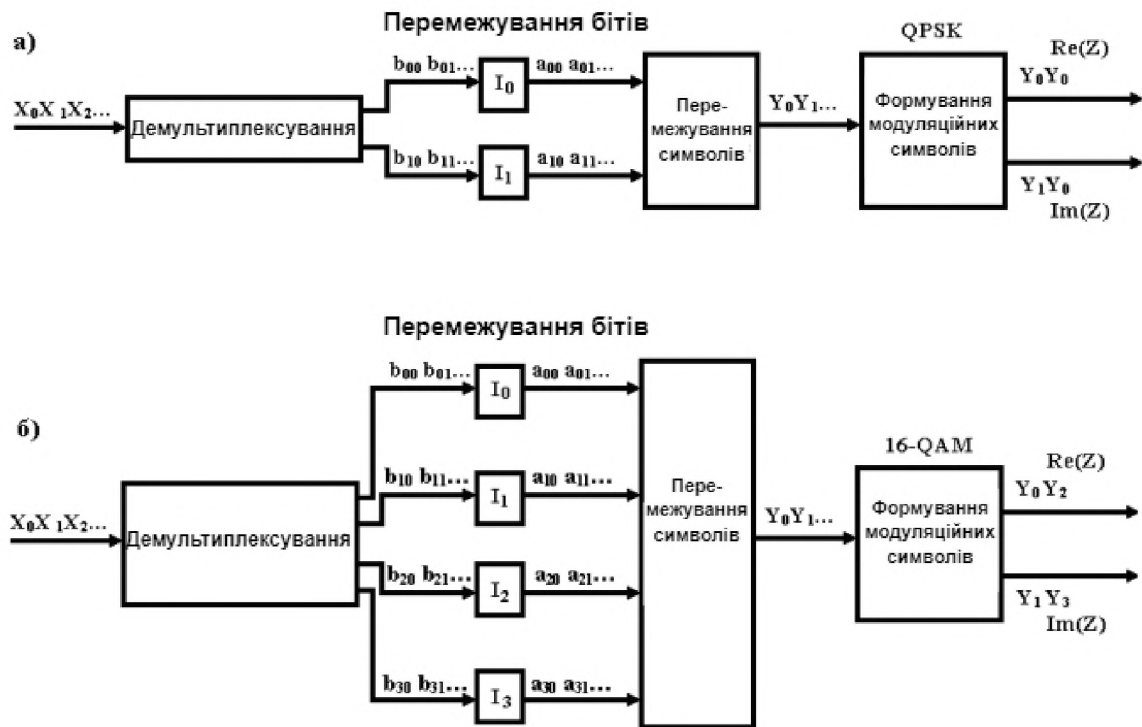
Перемежування бітів

а)

$X_0X_1X_2$...

Демультиплексування

$b_{00}$ $b_{01}$...

$I_0$

$a_{00}$ $a_{01}$...

$b_{10}$ $b_{11}$...

$I_1$

$a_{10}$ $a_{11}$...

Перемежування символів

$Y_0Y_1$...

QPSK

Формування модуляційних символів

Re(Z)

$Y_0Y_0$

$Y_1Y_0$

Im(Z)

Перемежування бітів

б)

$X_0X_1X_2$...

Демультиплексування

$b_{00}$ $b_{01}$...

$I_0$

$a_{00}$ $a_{01}$...

$b_{10}$ $b_{11}$...

$I_1$

$a_{10}$ $a_{11}$...

$b_{20}$ $b_{21}$...

$I_2$

$a_{20}$ $a_{21}$...

$b_{30}$ $b_{31}$...

$I_3$

$a_{30}$ $a_{31}$...

Перемежування символів

$Y_0Y_1$...

16-QAM

Формування модуляційних символів

Re(Z)

$Y_0Y_2$

$Y_1Y_3$

Im(Z)